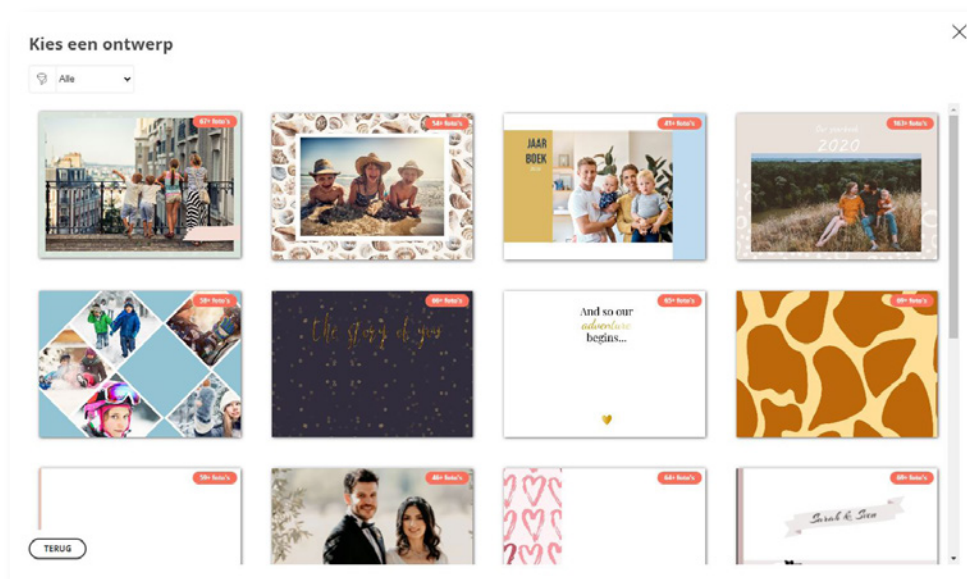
Kies een ontwerp

Alle

67+ foto's

54+ foto's

41+ foto's

JAAR BOEK

163+ foto's

Our year book 2020

38+ foto's

66+ foto's

the story of you

65+ foto's

And so our adventure begins...

60+ foto's

58+ foto's

46+ foto's

64+ foto's

69+ foto's

Sarah & Sven

TERUG